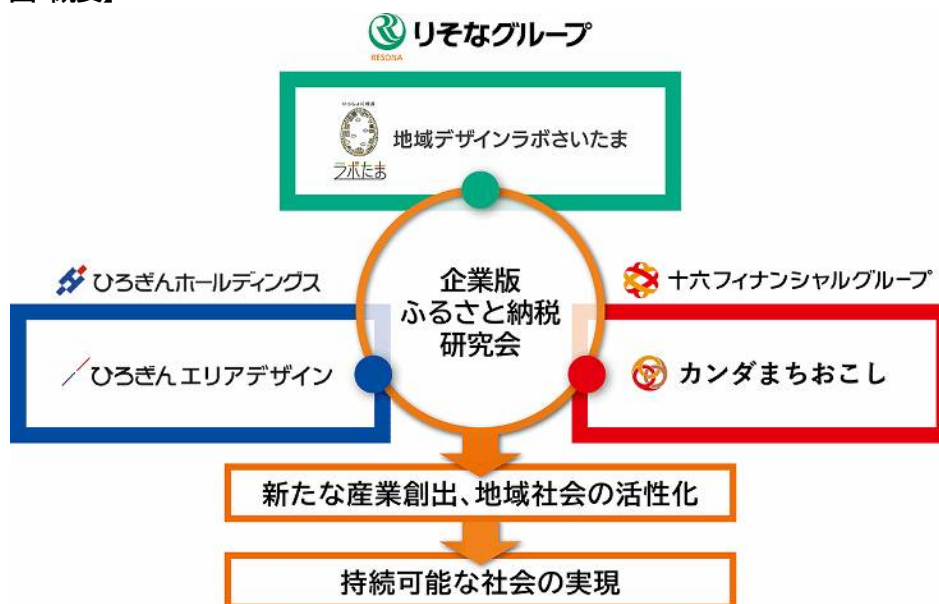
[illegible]

りそなグループ
RESONA

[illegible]
ラボたま
地域デザインラボさいたま

ひろぎんホールディングス

ひろぎん エリアデザイン

企業版
ふるさと納税
研究会

十六フィナンシャルグループ

カンダまちおこし

新たな産業創出、地域社会の活性化

持続可能な社会の実現